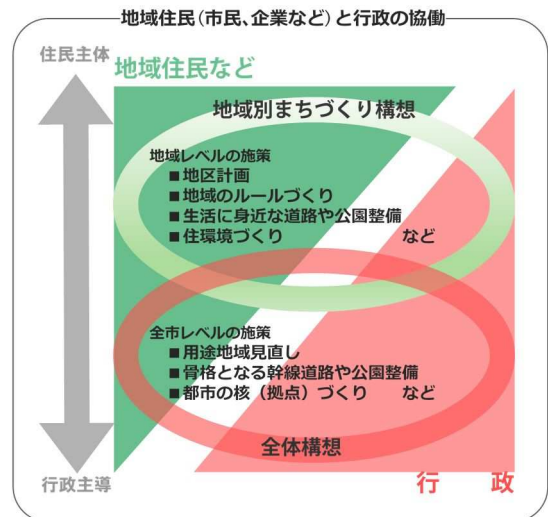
地域住民（市民、企業など）と行政の協働

住民主体

地域住民など

地域別まちづくり構想

地域レベルの施策
■地区計画
■地域のルールづくり
■生活に身近な道路や公園整備
■住環境づくり　など

全市レベルの施策
■用途地域見直し
■骨格となる幹線道路や公園整備
■都市の核（拠点）づくり　など

全体構想

行政主導

行　政